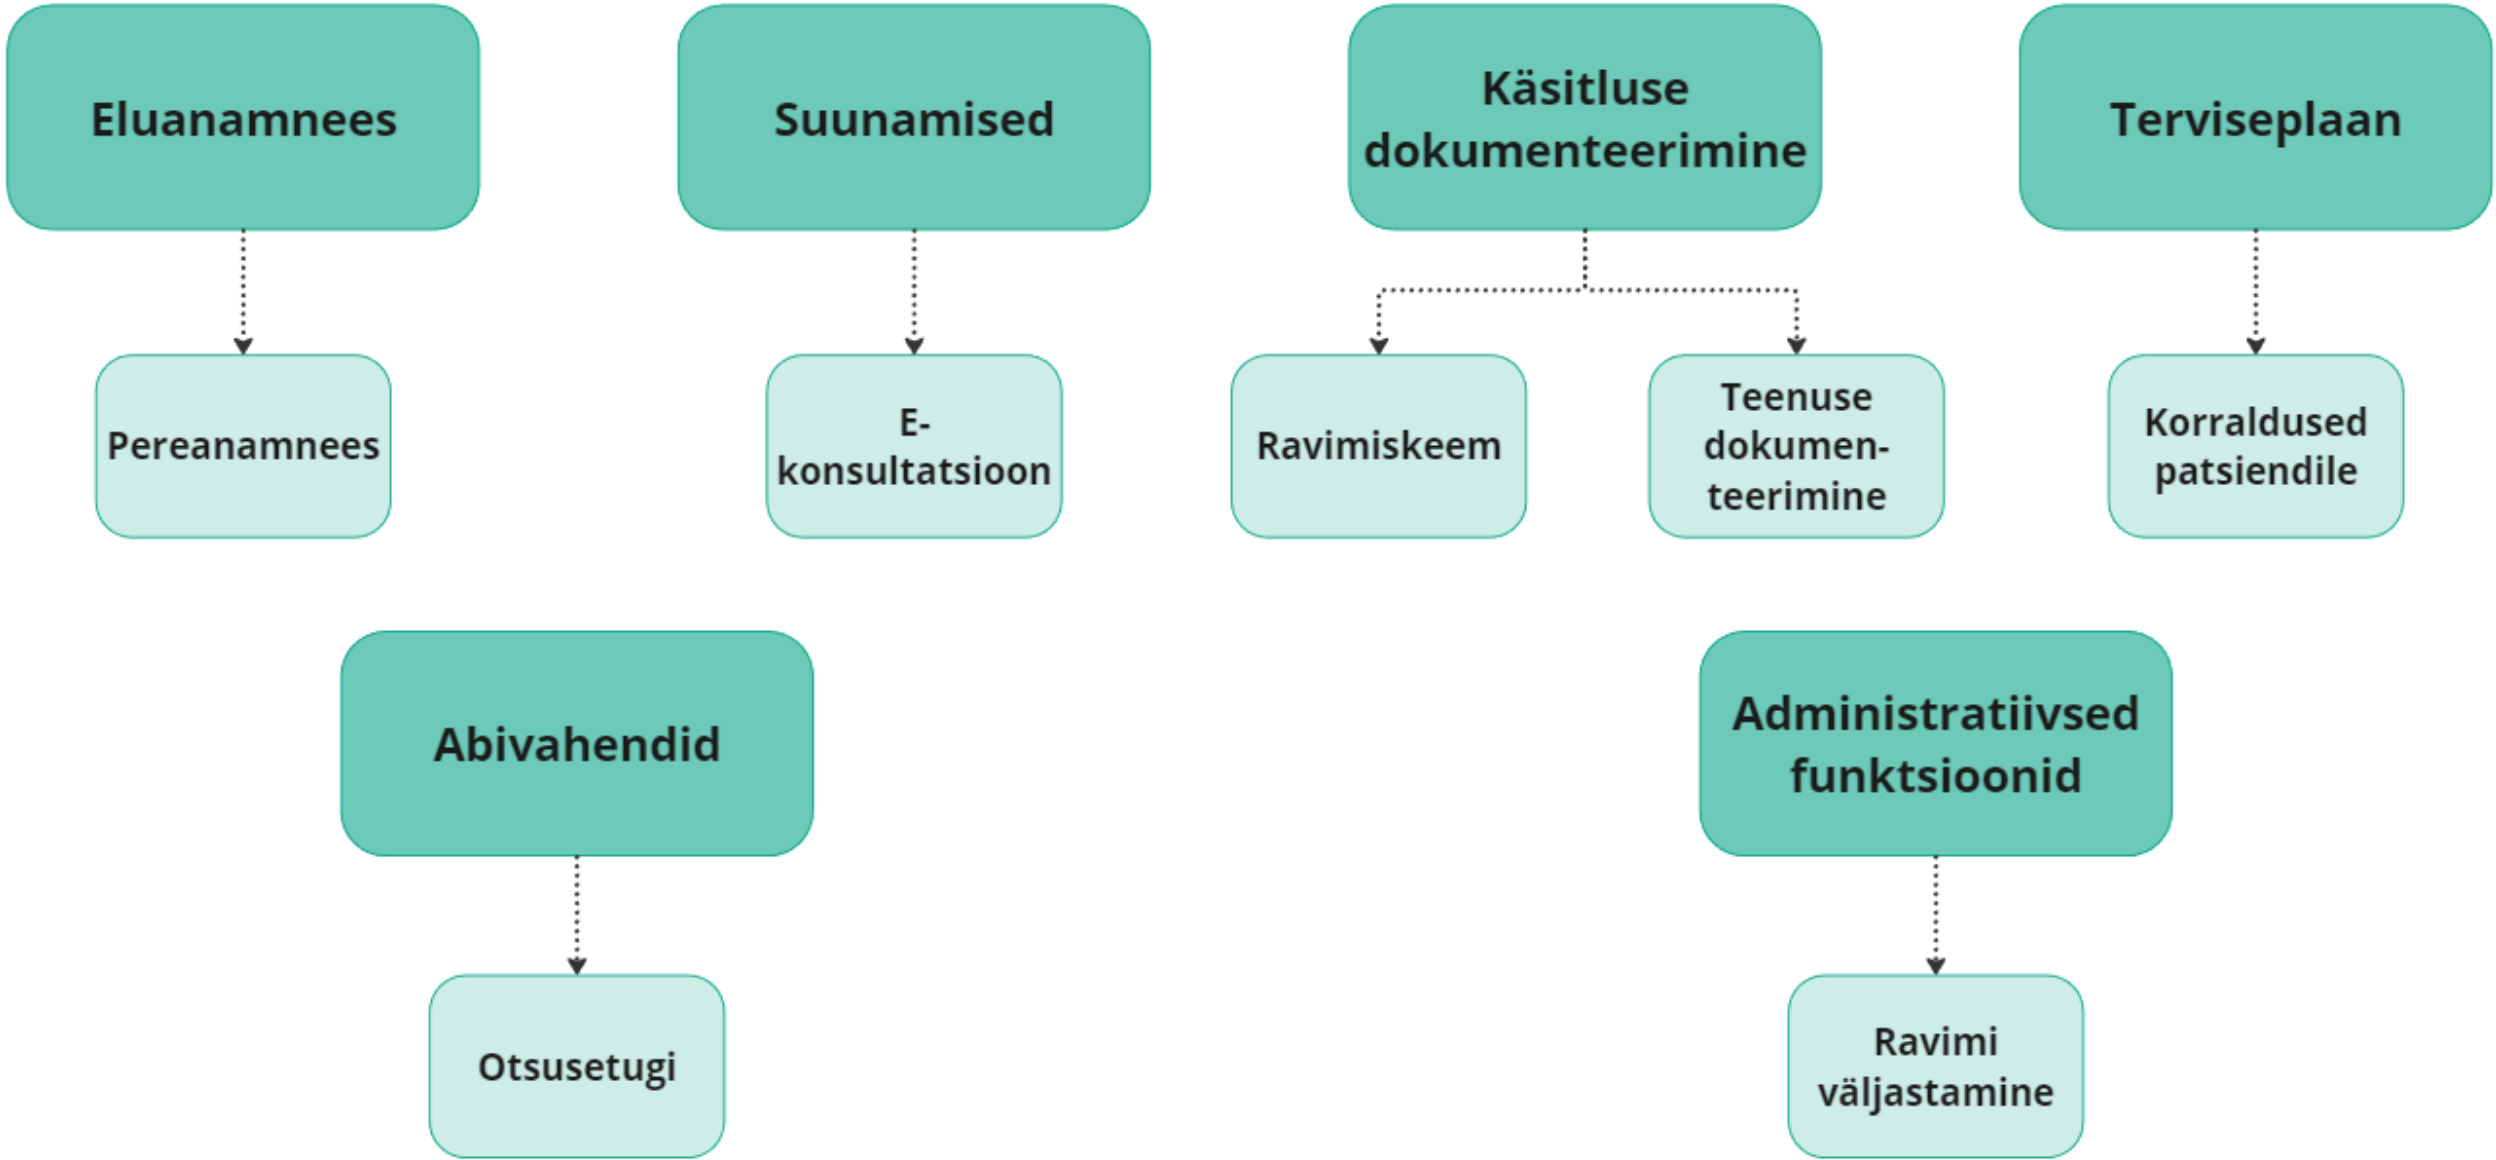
Eluanamnees

Pereanamnees

Suunamised

E-konsultatsioon

Käsitluse dokumenteerimine

Ravimiskeem

Teenuse dokumenteerimine

Terviseplaan

Korraldused patsiendile

Abivahendid

Otsusetugi

Administratiivsed funktsioonid

Ravimi väljastamine